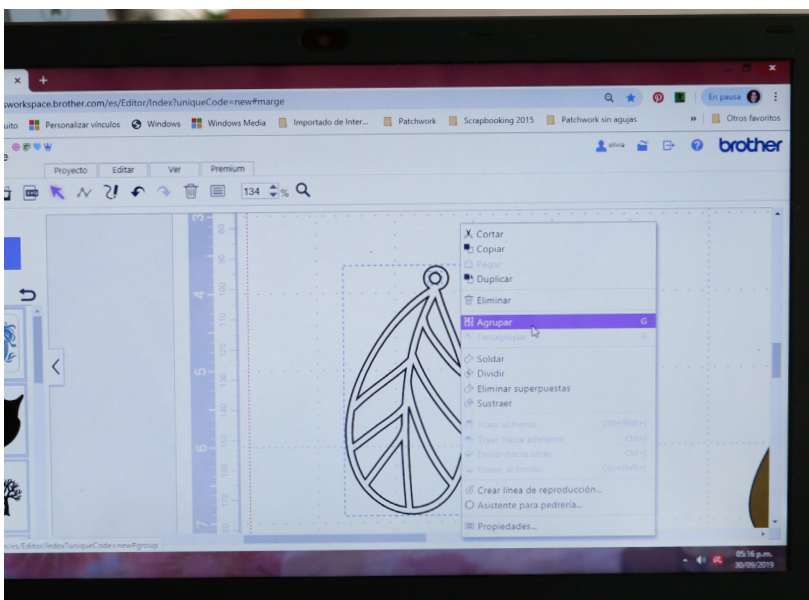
sworkspace.brother.com/es/Editor/Index?uniqueCode=new#marge

En pausa

uito Personalizar vínculos Windows Windows Media Importado de Inter... Patchwork Scrapbooking 2015 Patchwork sin agujas » Otros favoritos

brother

Proyecto Editar Ver Premium

134 %

Cortar
Copiar
Pegar
Duplicar
Eliminar
Agrupar G
Desagrupar G
Soldar
Dividir
Eliminar superpuestas
Sustraer
Traer al frente Ctrl+Shift+]
Traer hacia adelante Ctrl+]
Enviar hacia atrás Ctrl+[
Enviar al fondo Ctrl+Shift+[
Crear línea de reproducción...
Asistente para pedrería...
Propiedades...

3
4
5
6
7

es/Editor/Index?uniqueCode=new#group

05:16 p.m.
30/09/2019